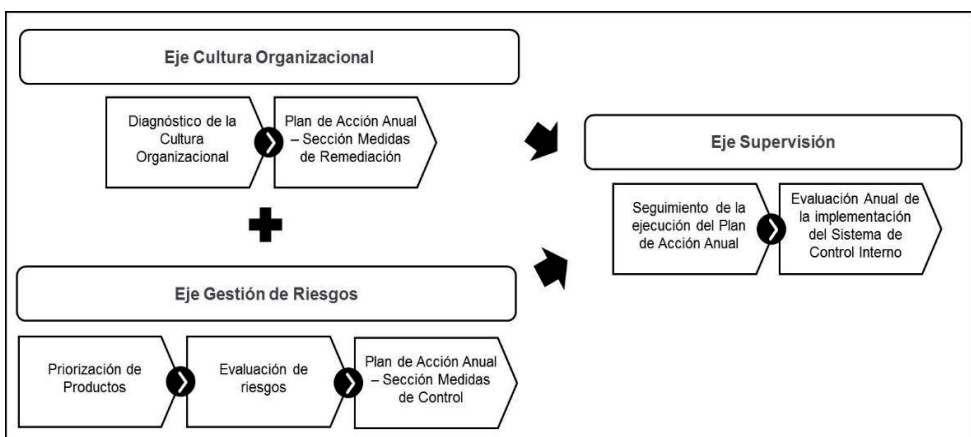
Eje Cultura Organizacional

Diagnóstico de la Cultura Organizacional

Plan de Acción Anual – Sección Medidas de Remediación

Eje Supervisión

Seguimiento de la ejecución del Plan de Acción Anual

Evaluación Anual de la implementación del Sistema de Control Interno

Eje Gestión de Riesgos

Priorización de Productos

Evaluación de riesgos

Plan de Acción Anual – Sección Medidas de Control